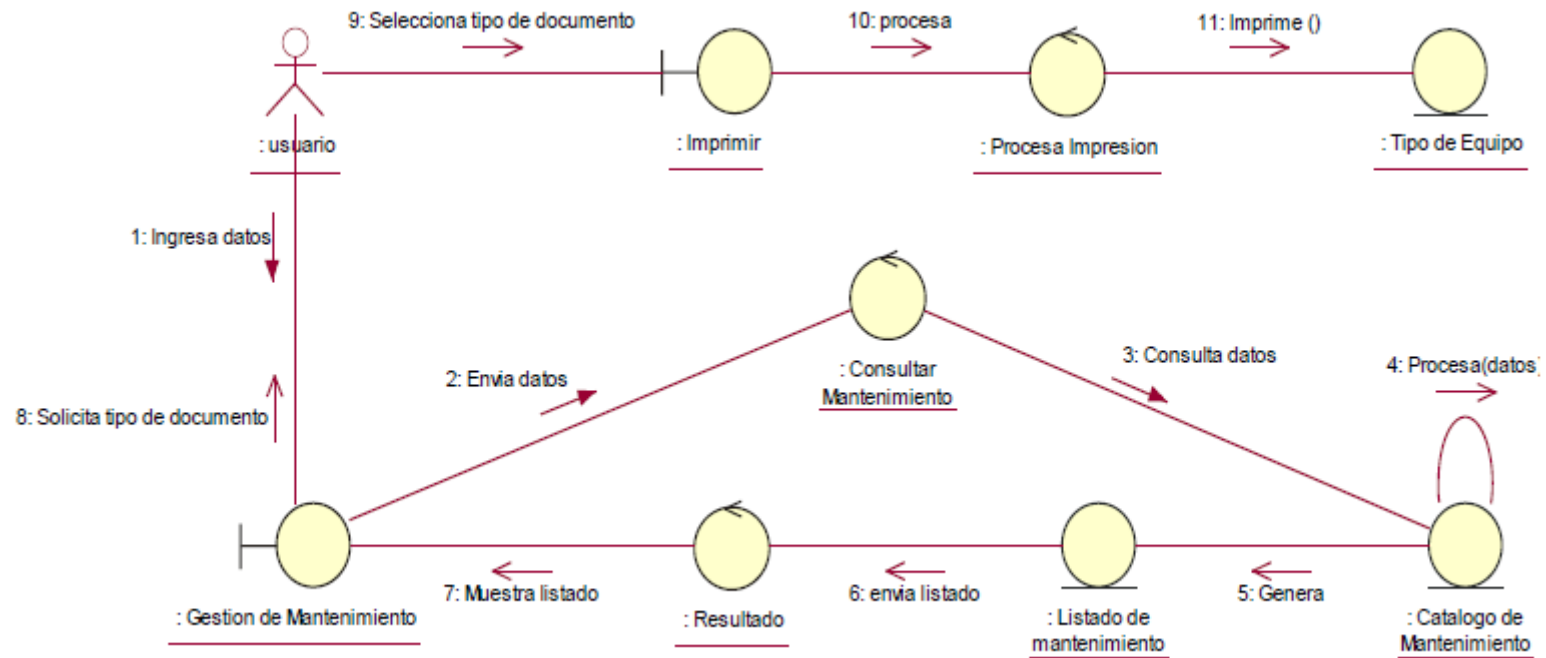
9: Selecciona tipo de documento

10: procesa

11: Imprime ()

: usuario

: Imprimir

: Procesa Impresion

: Tipo de Equipo

1: Ingresa datos

: Consultar Mantenimiento

2: Envia datos

3: Consulta datos

4: Procesa(datos)

8: Solicita tipo de documento

: Gestion de Mantenimiento

7: Muestra listado

: Resultado

6: envia listado

: Listado de mantenimiento

5: Genera

: Catalogo de Mantenimiento